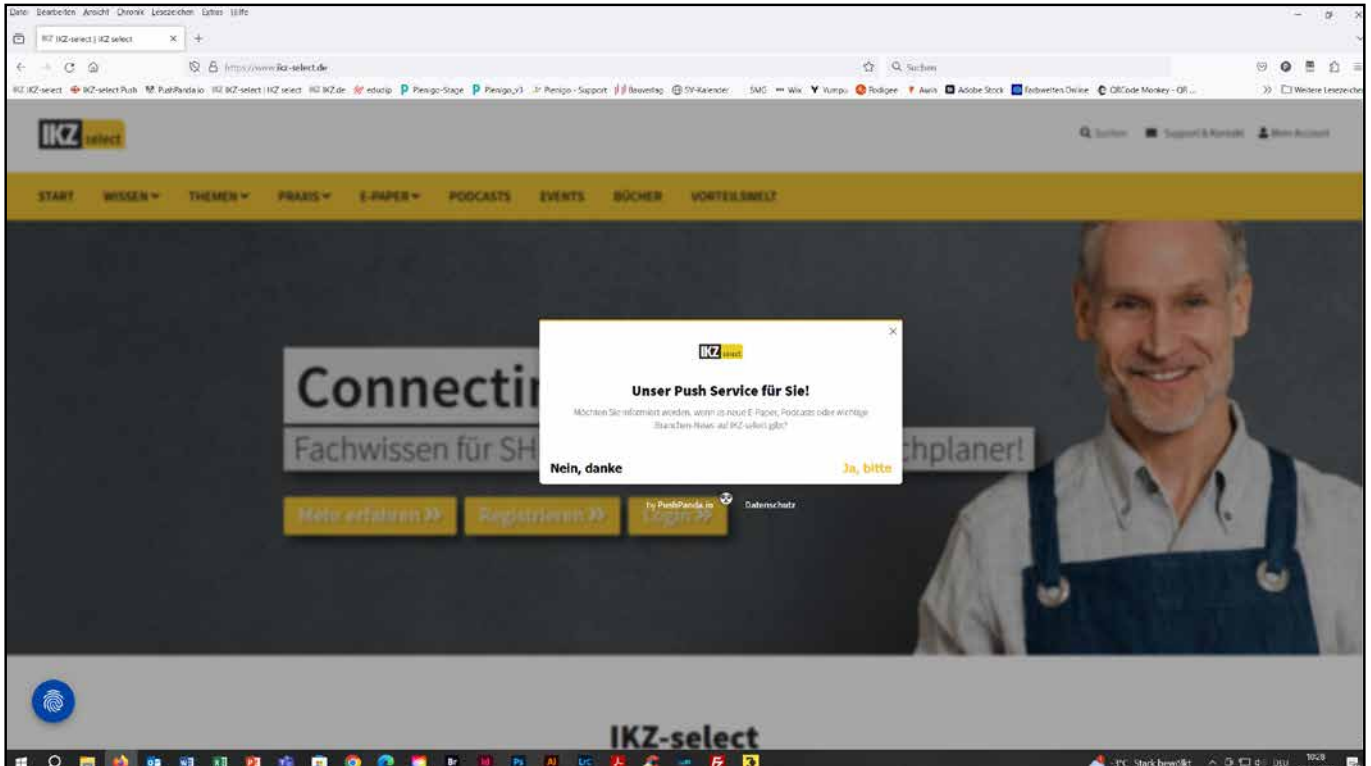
Datei Bearbeiten Ansicht Chronik Lesezeichen Extras Hilfe

IKZ IKZ-select | IKZ select × +

https://www.ikz-select.de

Suchen

IKZ IKZ-select IKZ-select Push PushPanda.io IKZ IKZ-select | IKZ select IKZ IKZ.de edudip Pienigo-Stage Pienigo_v3 Pienigo - Support Bauverlag SV-Kalender SMG Wix Vumpu Rodigee Awin Adobe Stock Farbwelten Online QRCode Monkey - QR ... Weitere Lesezeichen

IKZ select

Suchen Support & Kontakt Mein Account

START WISSEN THEMEN PRAXIS E-PAPER PODCASTS EVENTS BÜCHER VORTEILSWELT

Connecti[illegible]

Fachwissen für SH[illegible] chplaner!

Mehr erfahren » Registrieren » Login »

IKZ select

Unser Push Service für Sie!

Möchten Sie informiert werden, wenn es neue E-Paper, Podcasts oder wichtige Branchen-News auf IKZ-select gibt?

Nein, danke Ja, bitte

by PushPanda.io Datenschutz

IKZ-select

-1°C Stark bewölkt 10:28